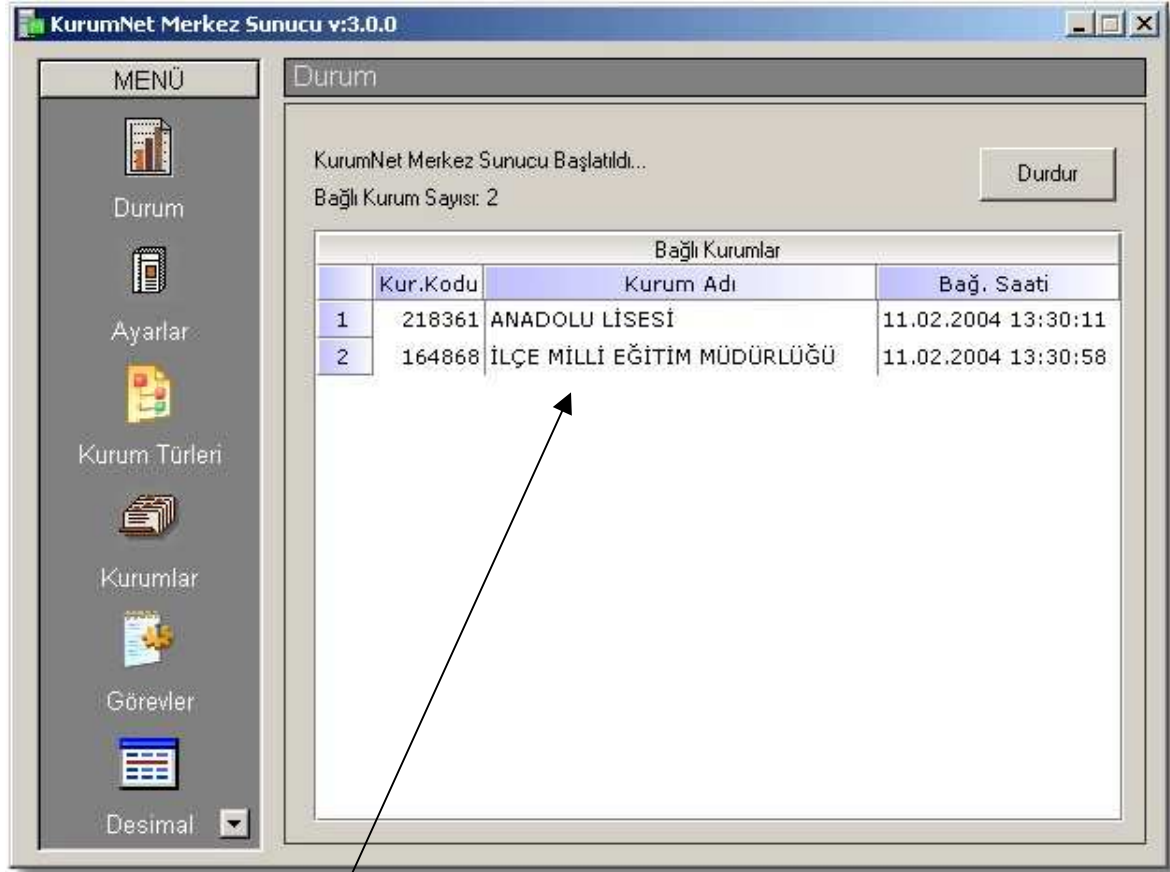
KurumNet Merkez Sunucu v:3.0.0

MENÜ

Durum

Ayarlar

Kurum Türleri

Kurumlar

Görevler

Desimal

Durum

KurumNet Merkez Sunucu Başlatıldı...

Bağlı Kurum Sayısı: 2

Durdur

Bağlı Kurumlar

| | Kur.Kodu | Kurum Adı | Bağ. Saati |
|---|---|---|---|
| 1 | 218361 | ANADOLU LİSESİ | 11.02.2004 13:30:11 |
| 2 | 164868 | İLÇE MİLLİ EĞİTİM MÜDÜRLÜĞÜ | 11.02.2004 13:30:58 |